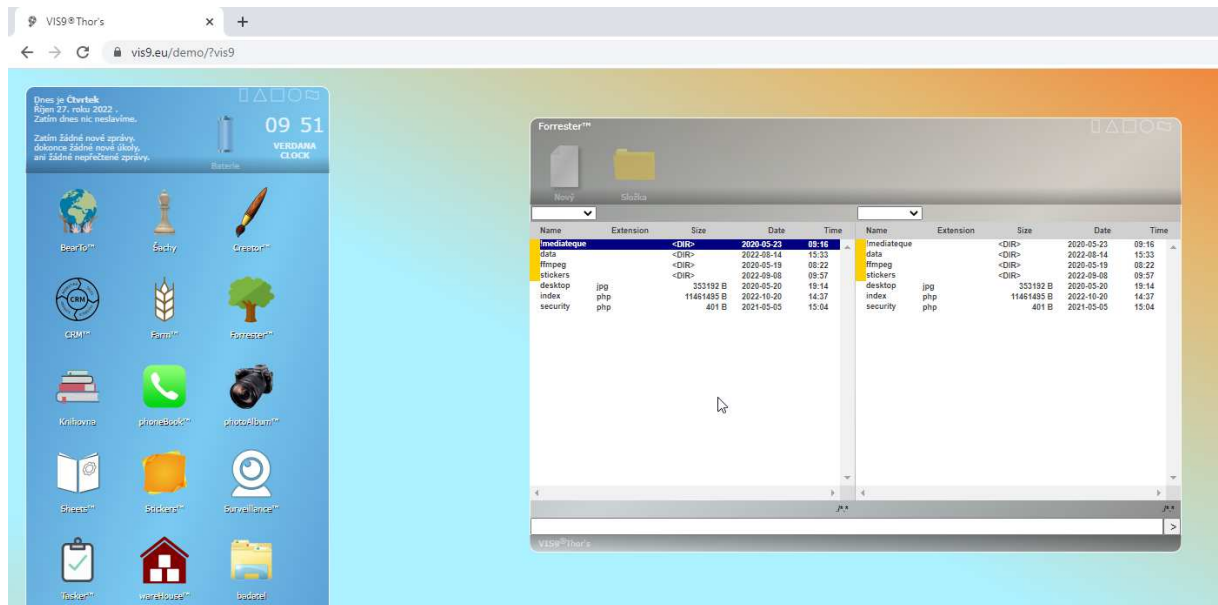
VIS9®Thor's

vis9.eu/demo/?vis9

Dnes je Čtvrtek
Říjen 27. roku 2022 .
Zatím dnes nic neslavíme.

Zatím žádné nové zprávy,
dokonce žádné nové úkoly,
ani žádné nepřečtené zprávy.

Baterie

09 51
VERDANA
CLOCK

BearTo™
Šachy
Creator™
CRM™
Farm™
Forrester™
Knihovna
phoneBook™
photoAlbum™
Sheets™
Stickers™
Surveillance™
Tasker™
wareHouse™
badatel

Forrester™

Nový
Složka

| Name | Extension | Size | Date | Time |
|---|---|---|---|---|
| !mediateque | | <DIR> | 2020-05-23 | 09:16 |
| data | | <DIR> | 2022-08-14 | 15:33 |
| ffmpeg | | <DIR> | 2020-05-19 | 08:22 |
| stickers | | <DIR> | 2022-09-08 | 09:57 |
| desktop | jpg | 353192 B | 2020-05-20 | 19:14 |
| index | php | 11461495 B | 2022-10-20 | 14:37 |
| security | php | 401 B | 2021-05-05 | 15:04 |

/*.*

| Name | Extension | Size | Date | Time |
|---|---|---|---|---|
| !mediateque | | <DIR> | 2020-05-23 | 09:16 |
| data | | <DIR> | 2022-08-14 | 15:33 |
| ffmpeg | | <DIR> | 2020-05-19 | 08:22 |
| stickers | | <DIR> | 2022-09-08 | 09:57 |
| desktop | jpg | 353192 B | 2020-05-20 | 19:14 |
| index | php | 11461495 B | 2022-10-20 | 14:37 |
| security | php | 401 B | 2021-05-05 | 15:04 |

/*.*

>

VIS9®Thor's